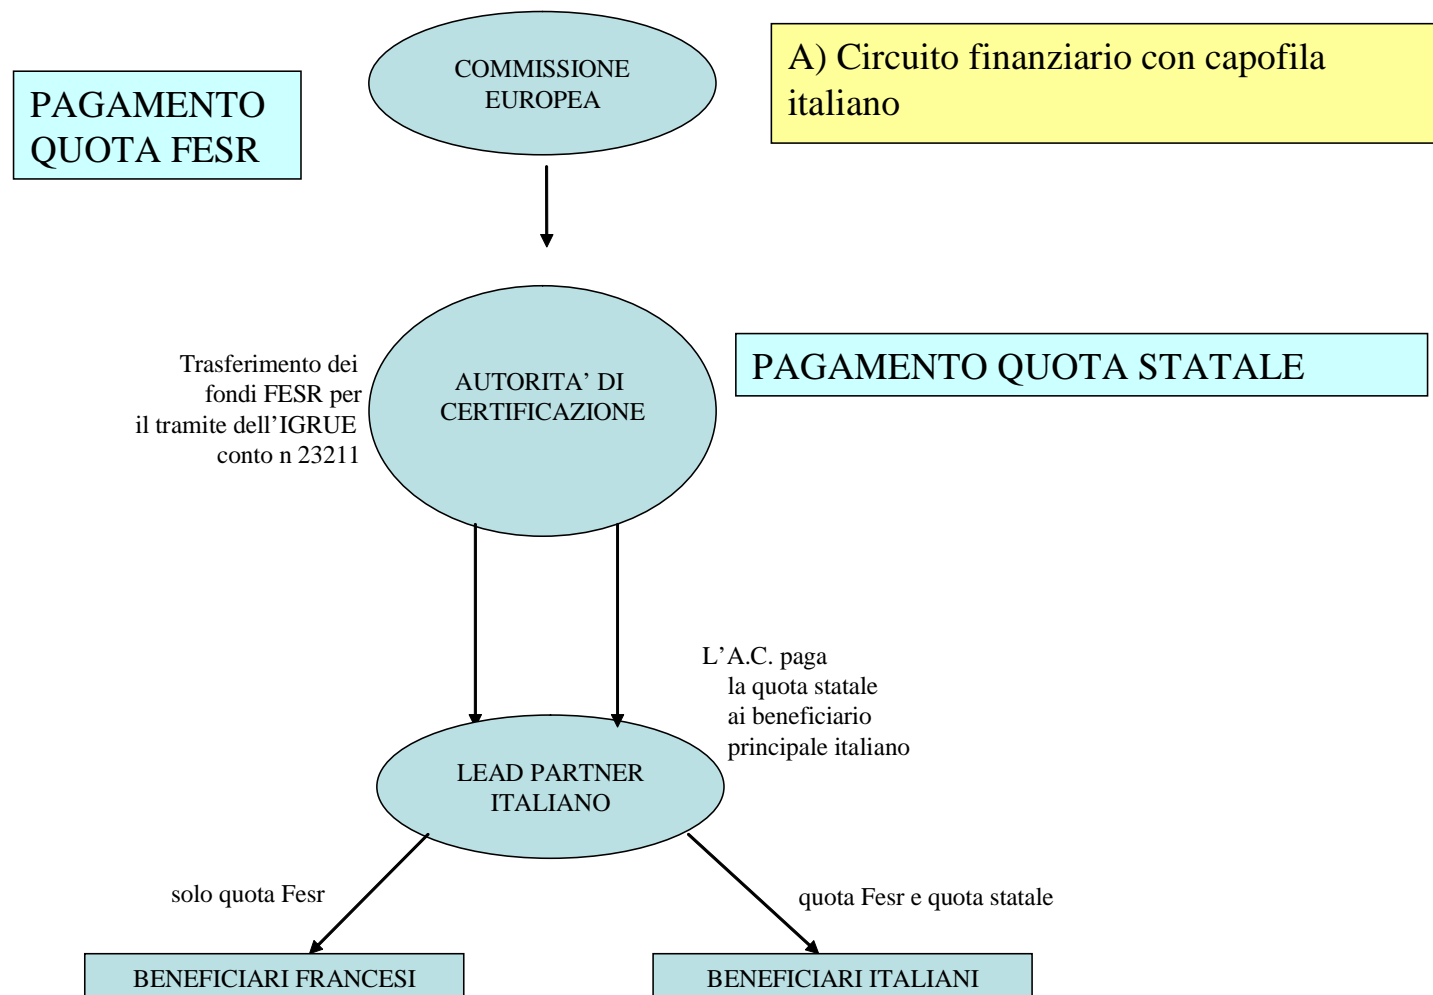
PAGAMENTO QUOTA FESR

COMMISSIONE EUROPEA

A) Circuito finanziario con capofila italiano

Trasferimento dei fondi FESR per il tramite dell'IGRUE conto n 23211

AUTORITA' DI CERTIFICAZIONE

PAGAMENTO QUOTA STATALE

L'A.C. paga la quota statale ai beneficiario principale italiano

LEAD PARTNER ITALIANO

solo quota Fesr

quota Fesr e quota statale

BENEFICIARI FRANCESI

BENEFICIARI ITALIANI